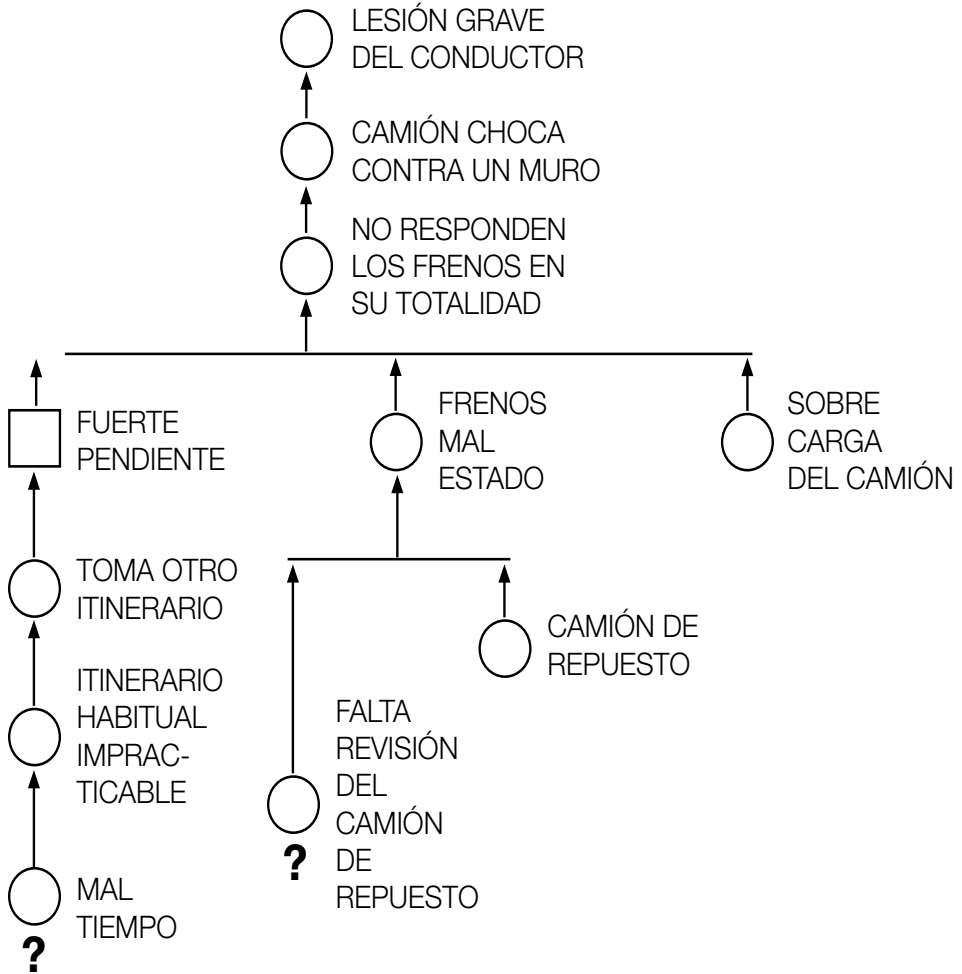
LESIÓN GRAVE DEL CONDUCTOR

CAMIÓN CHOCA CONTRA UN MURO

NO RESPONDEN LOS FRENOS EN SU TOTALIDAD

FUERTE PENDIENTE

FRENOS MAL ESTADO

SOBRE CARGA DEL CAMIÓN

TOMA OTRO ITINERARIO

CAMIÓN DE REPUESTO

ITINERARIO HABITUAL IMPRACTICABLE

FALTA REVISIÓN DEL CAMIÓN DE REPUESTO

?

MAL TIEMPO

?